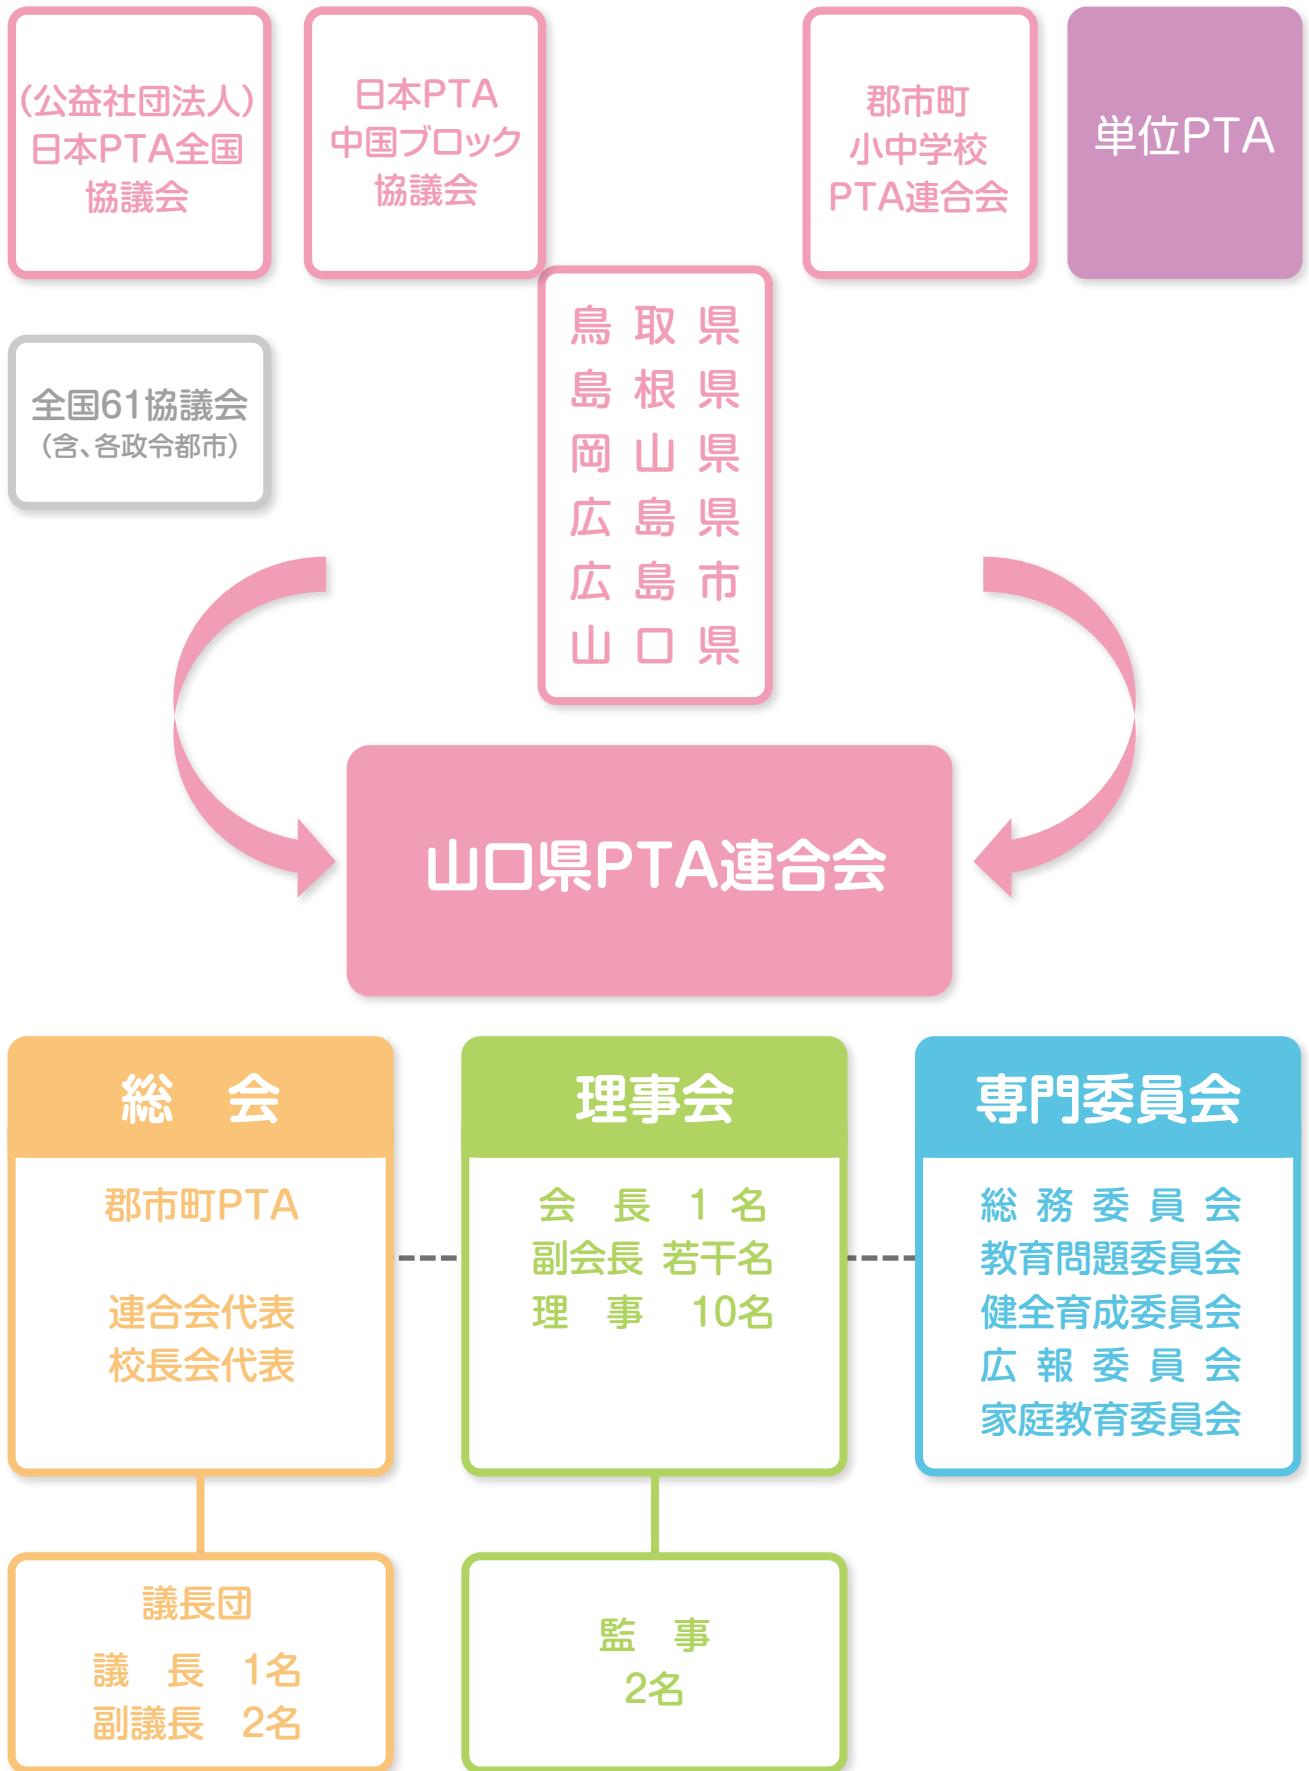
(公益社団法人)日本PTA全国協議会

日本PTA中国ブロック協議会

郡市町小中学校PTA連合会

単位PTA

全国61協議会
(含、各政令都市)

鳥取県
島根県
岡山県
広島県
広島市
山口県

山口県PTA連合会

総会

郡市町PTA

連合会代表
校長会代表

理事会

会長 1名
副会長 若干名
理事 10名

専門委員会

総務委員会
教育問題委員会
健全育成委員会
広報委員会
家庭教育委員会

議長団
議長 1名
副議長 2名

監事
2名